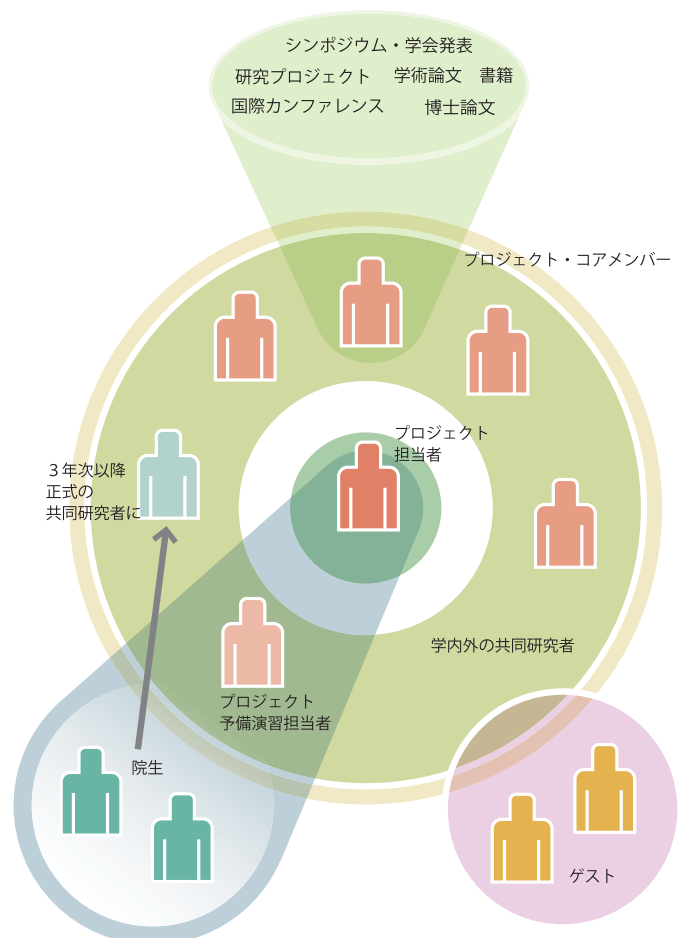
シンポジウム・学会発表
研究プロジェクト　学術論文　書籍
国際カンファレンス　博士論文

プロジェクト・コアメンバー

プロジェクト
担当者

３年次以降
正式の
共同研究者に

学内外の共同研究者

プロジェクト
予備演習担当者

院生

ゲスト